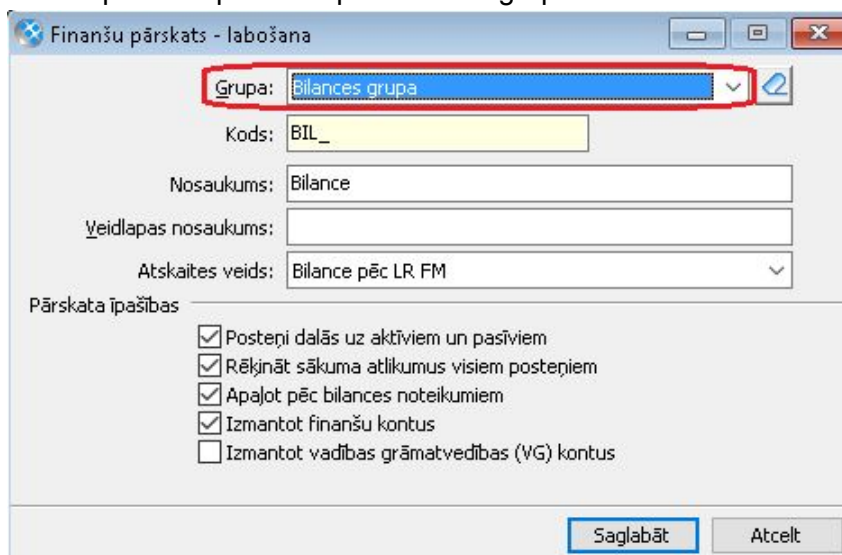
Finanšu pārskats - labošana

Grupa: Bilances grupa

Kods: BIL_

Nosaukums: Bilance

Veidlapas nosaukums:

Atskaites veids: Bilance pēc LR FM

Pārskata īpašības

☑ Posteņi dalās uz aktīviem un pasīviem
☑ Rēķināt sākuma atlikumus visiem posteņiem
☑ Apaļot pēc bilances noteikumiem
☑ Izmantot finanšu kontus
☐ Izmantot vadības grāmatvedības (VG) kontus

Saglabāt | Atcelt